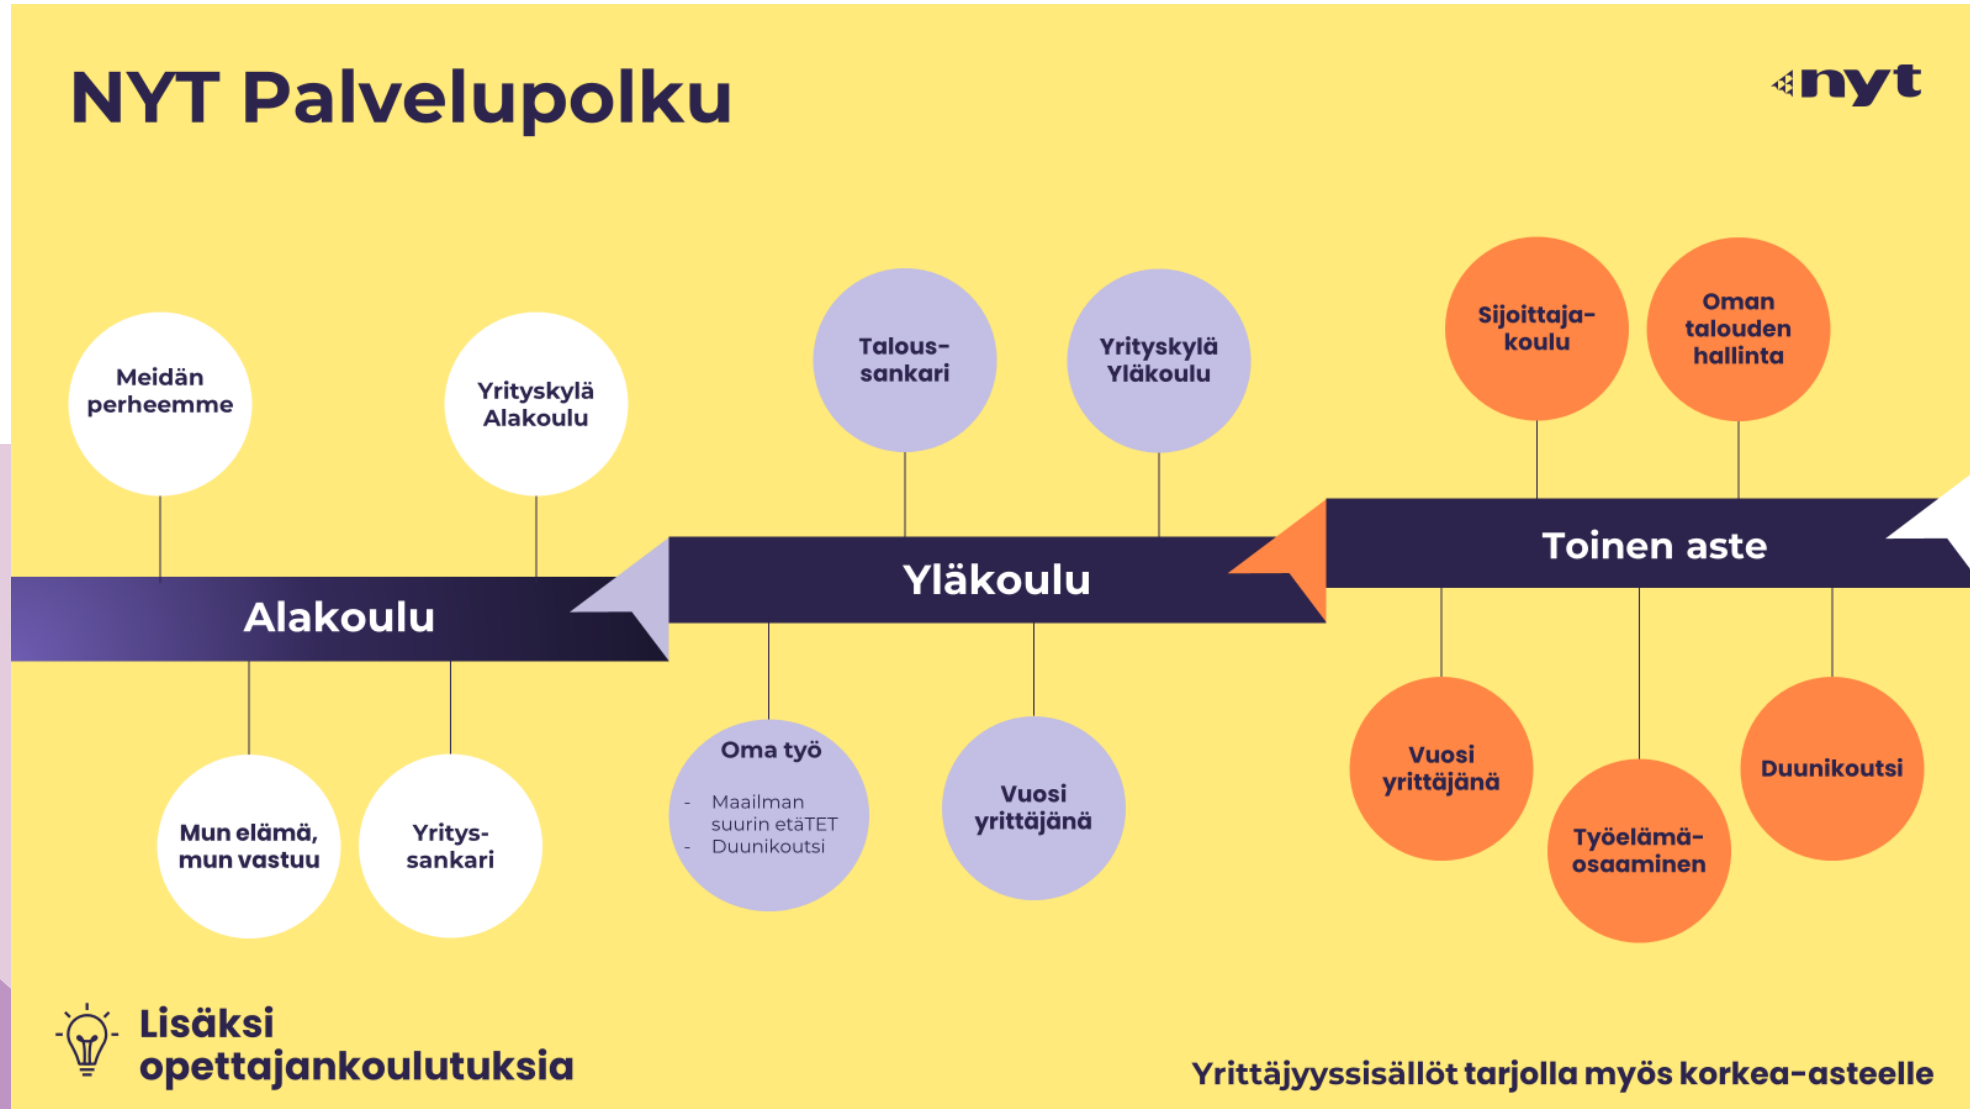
NYT Palvelupolku

nyt

Meidän perheemme

Yrityskylä Alakoulu

Alakoulu

Mun elämä, mun vastuu

Yritys-sankari

Talous-sankari

Yrityskylä Yläkoulu

Yläkoulu

Oma työ

- Maailman suurin etäTET
- Duunikoutsi

Vuosi yrittäjänä

Sijoittaja-koulu

Oman talouden hallinta

Toinen aste

Vuosi yrittäjänä

Työelämä-osaaminen

Duunikoutsi

Lisäksi opettajankoulutuksia

Yrittäjyyssisällöt tarjolla myös korkea-asteelle